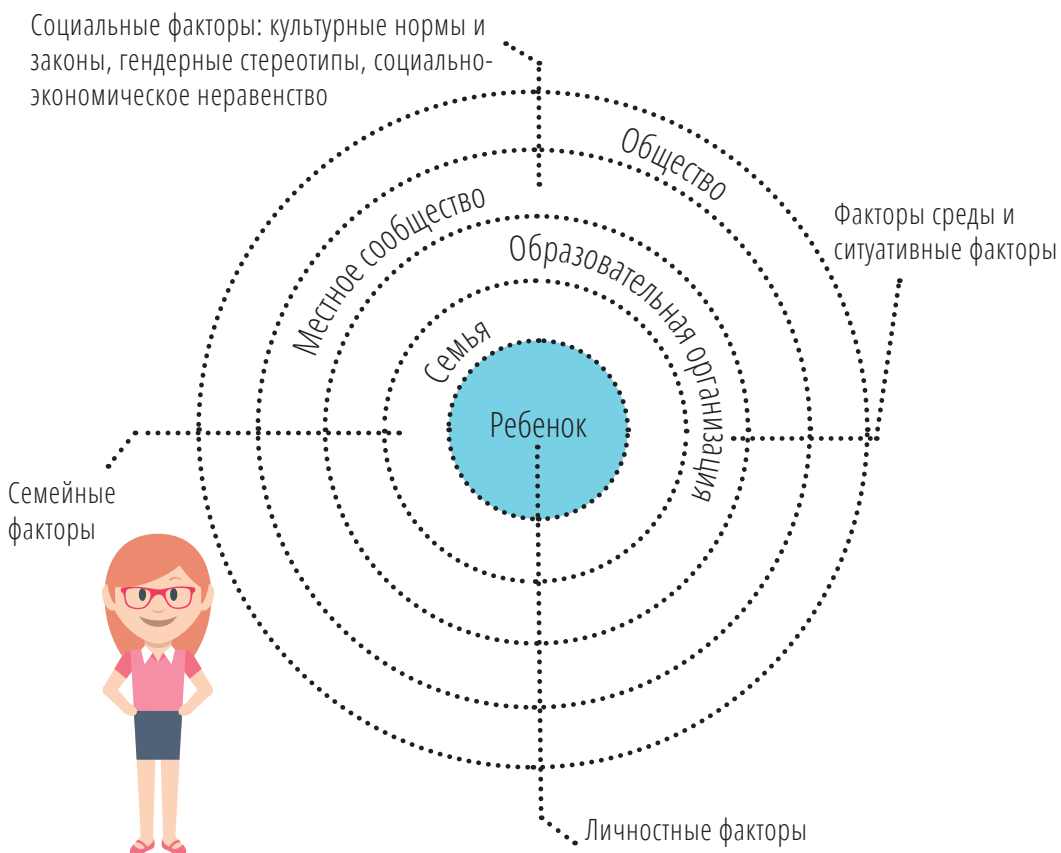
Социальные факторы: культурные нормы и законы, гендерные стереотипы, социально-экономическое неравенство

Общество

Факторы среды и ситуативные факторы

Местное сообщество

Образовательная организация

Семья

Ребенок

Семейные факторы

Личностные факторы